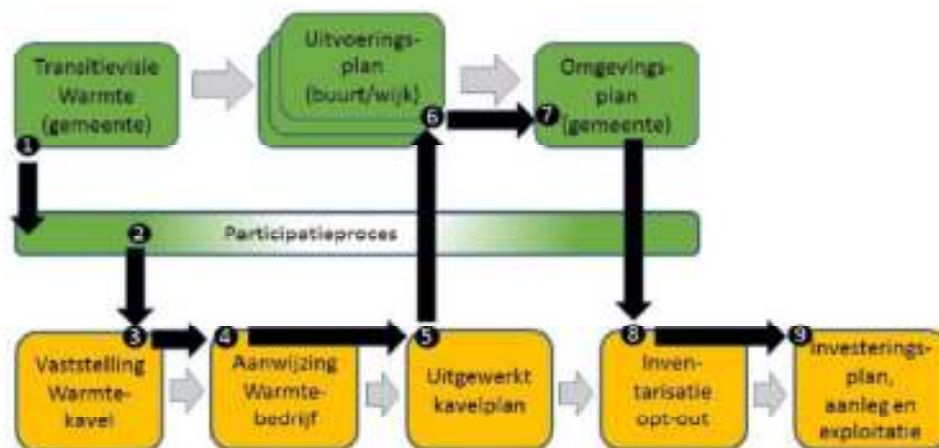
Transitievisie Warmte (gemeente)

Uitvoeringsplan (buurt/wijk)

Omgevingsplan (gemeente)

1

6

7

Participatieproces

2

3

4

5

8

9

Vaststelling Warmtekavel

Aanwijzing Warmtebedrijf

Uitgewerkt kavelplan

Inventarisatie opt-out

Investeringsplan, aanleg en exploitatie